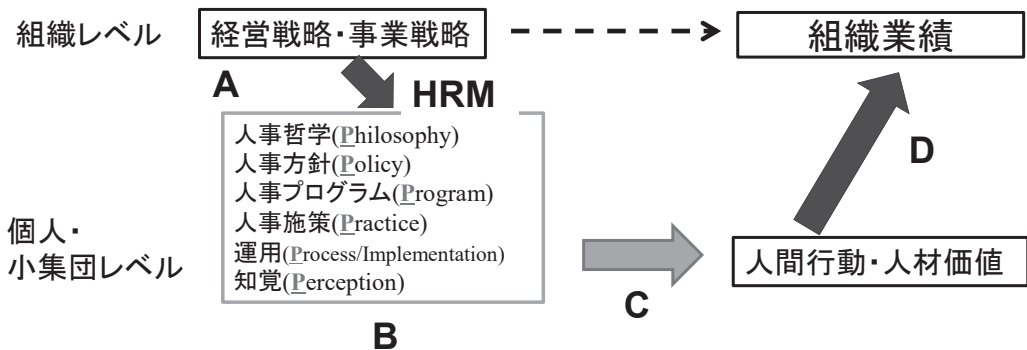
組織レベル

経営戦略・事業戦略

組織業績

A

HRM

人事哲学(Philosophy)
人事方針(Policy)
人事プログラム(Program)
人事施策(Practice)
運用(Process/Implementation)
知覚(Perception)

D

個人・
小集団レベル

人間行動・人材価値

C

B